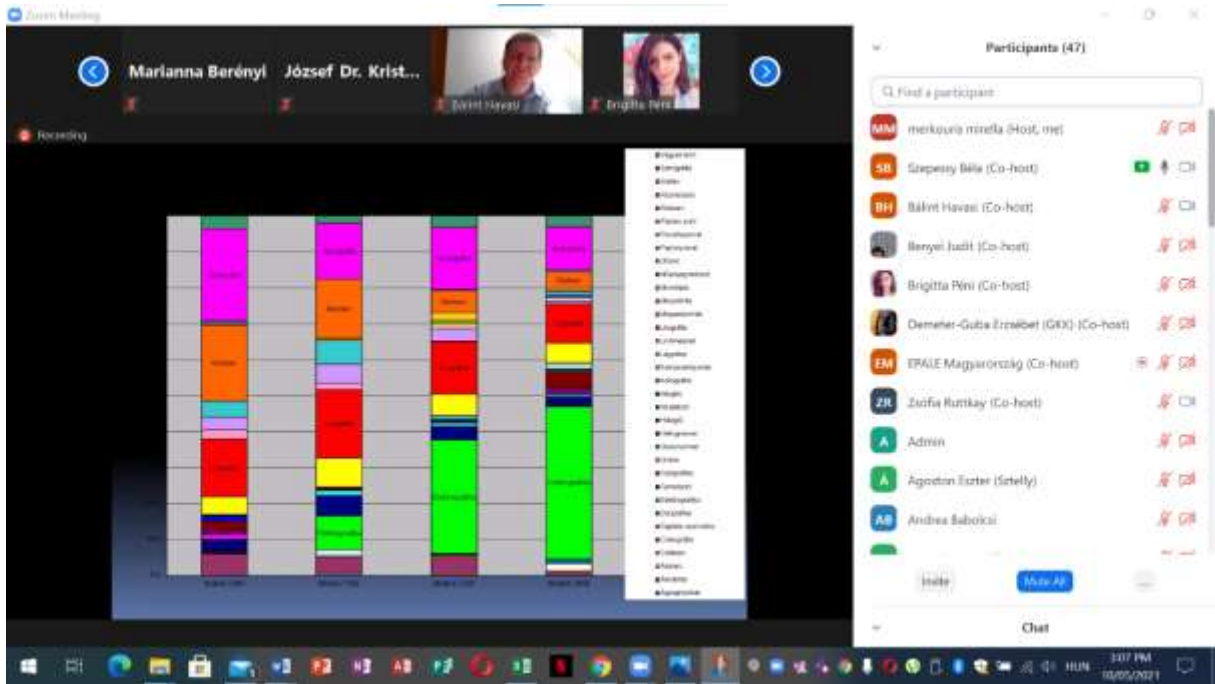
Zoom Meeting

Marianna Berényi
József Dr. Krist...
Bálint Havasi
Brigitta Péni

Recording

Participants (47)

Find a participant

MM merkouris mirella (Host, me)
SB Szepessy Béla (Co-host)
BH Bálint Havasi (Co-host)
Benyei Judit (Co-host)
Brigitta Péni (Co-host)
Demeter-Guba Erzsébet (GKK) (Co-host)
EM EPALE Magyarország (Co-host)
ZR Zsófia Ruttkay (Co-host)
A Admin
A Agoston Eszter (Sztelly)
AB Andrea Babolcsi

Invite
Mute All
...

Chat

HUN
3:07 PM
10/05/2021